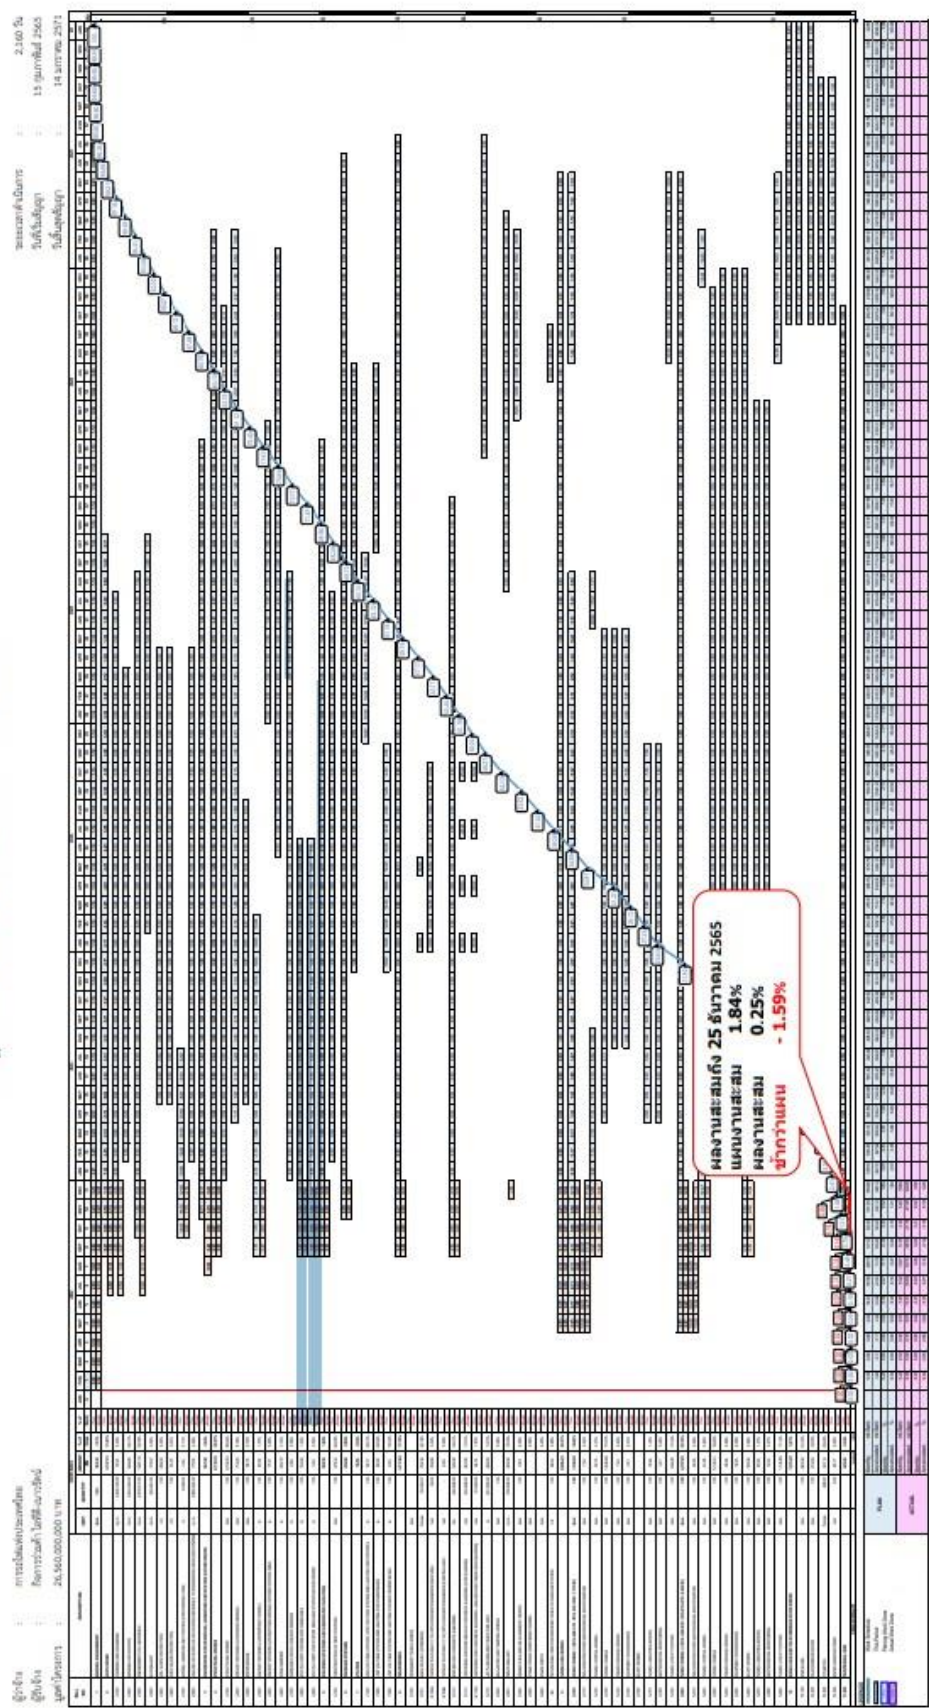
ผู้ว่าจ้าง : การรถไฟแห่งประเทศไทย
ผู้รับจ้าง : กิจการร่วมค้า ไอทีดี-ซีอาร์อีซี
มูลค่าโครงการ : 26,560,000,000 บาท

ระยะเวลาดำเนินการ : 2,160 วัน
วันที่เริ่มสัญญา : 15 กุมภาพันธ์ 2565
วันสิ้นสุดสัญญา : 14 มกราคม 2571

ผลงานสะสมถึง 25 ธันวาคม 2565
แผนงานสะสม 1.84%
ผลงานสะสม 0.25%
ช้ากว่าแผน - 1.59%

PLAN
ACTUAL